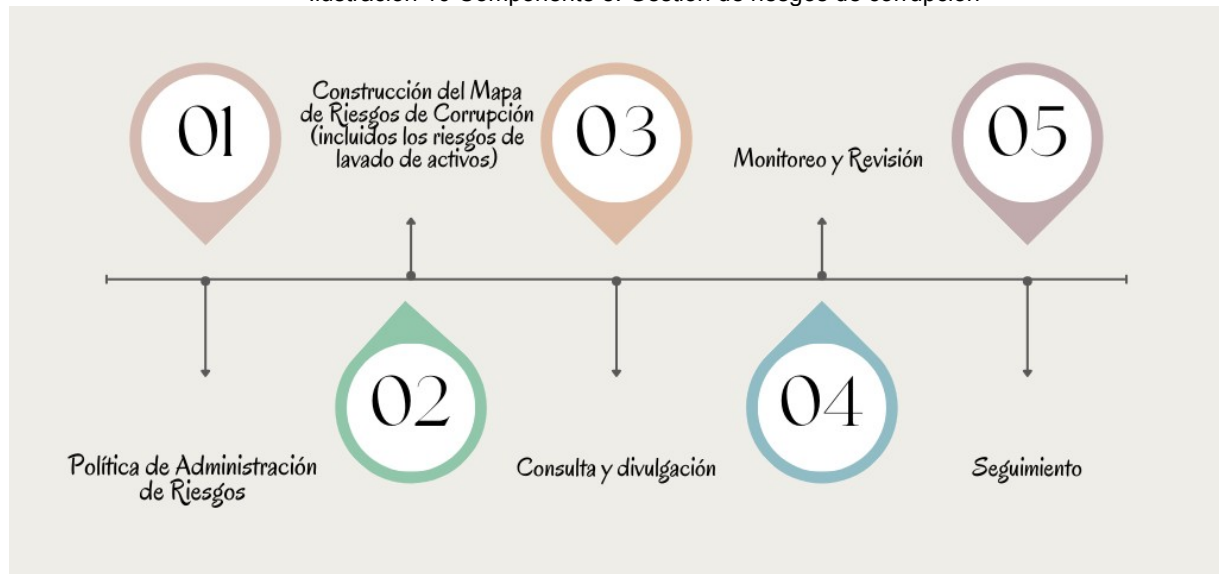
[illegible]

01

Construcción del Mapa de Riesgos de Corrupción (incluidos los riesgos de lavado de activos)

03

Monitoreo y Revisión

05

Política de Administración de Riesgos

02

Consulta y divulgación

04

Seguimiento